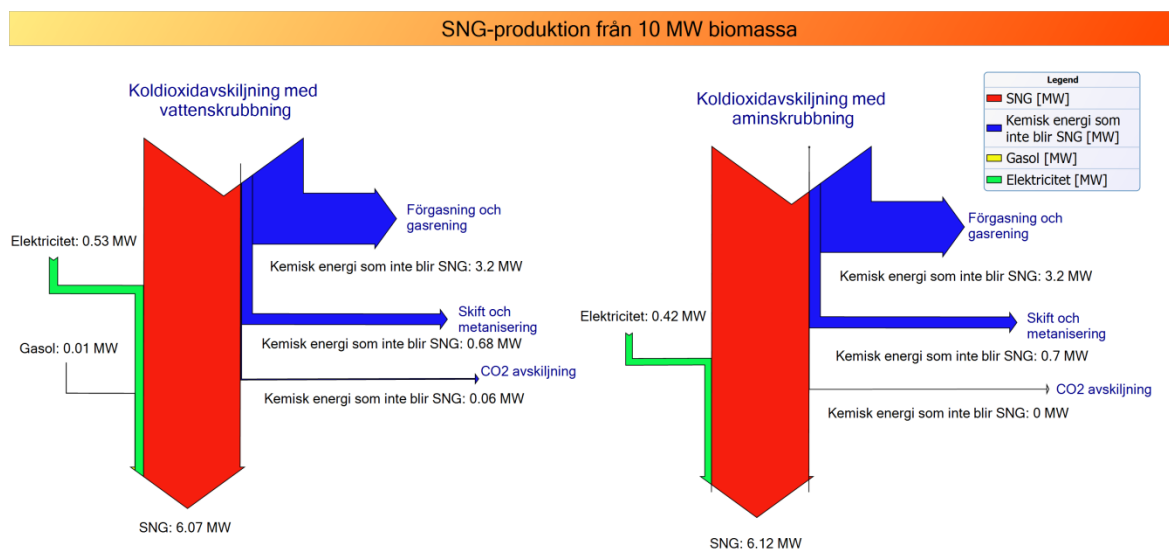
SNG-produktion från 10 MW biomassa

Koldioxidavskiljning med vattenskrubbning

Förgasning och gasrening

Elektricitet: 0.53 MW

Kemisk energi som inte blir SNG: 3.2 MW

Skift och metanisering

Gasol: 0.01 MW

Kemisk energi som inte blir SNG: 0.68 MW

CO2 avskiljning

Kemisk energi som inte blir SNG: 0.06 MW

SNG: 6.07 MW

Koldioxidavskiljning med aminskrubbning

Legend
SNG [MW]
Kemisk energi som inte blir SNG [MW]
Gasol [MW]
Elektricitet [MW]

Förgasning och gasrening

Kemisk energi som inte blir SNG: 3.2 MW

Elektricitet: 0.42 MW

Skift och metanisering

Kemisk energi som inte blir SNG: 0.7 MW

CO2 avskiljning

Kemisk energi som inte blir SNG: 0 MW

SNG: 6.12 MW